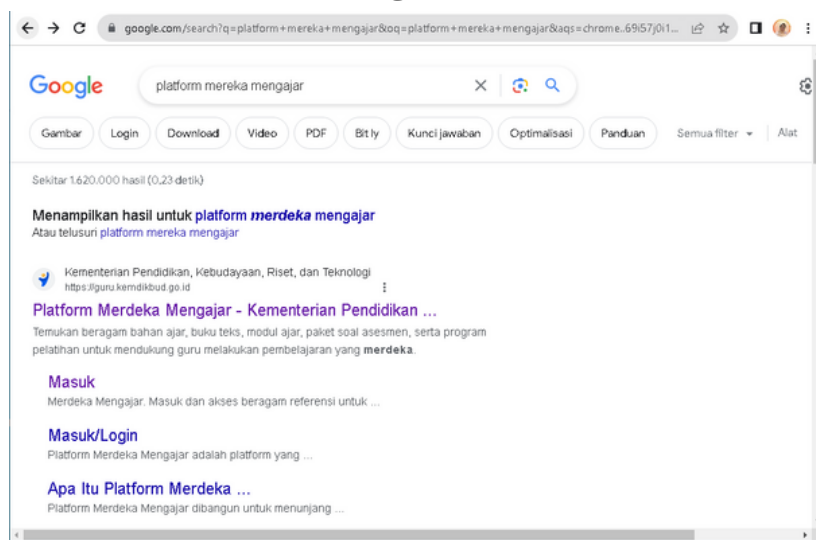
google.com/search?q=platform+mereka+mengajar&oq=platform+mereka+mengajar&aqs=chrome..69i57j0i1...

Google

platform mereka mengajar

Gambar | Login | Download | Video | PDF | Bit ly | Kunci jawaban | Optimalisasi | Panduan | Semua filter | Alat

Sekitar 1.620.000 hasil (0,23 detik)

Menampilkan hasil untuk platform *merdeka* mengajar
Atau telusuri platform mereka mengajar

Kementerian Pendidikan, Kebudayaan, Riset, dan Teknologi
https://guru.kemdikbud.go.id

Platform Merdeka Mengajar - Kementerian Pendidikan ...
Temukan beragam bahan ajar, buku teks, modul ajar, paket soal asesmen, serta program pelatihan untuk mendukung guru melakukan pembelajaran yang **merdeka**.

Masuk
Merdeka Mengajar. Masuk dan akses beragam referensi untuk ...

Masuk/Login
Platform Merdeka Mengajar adalah platform yang ...

Apa Itu Platform Merdeka ...
Platform Merdeka Mengajar dibangun untuk menunjang ...